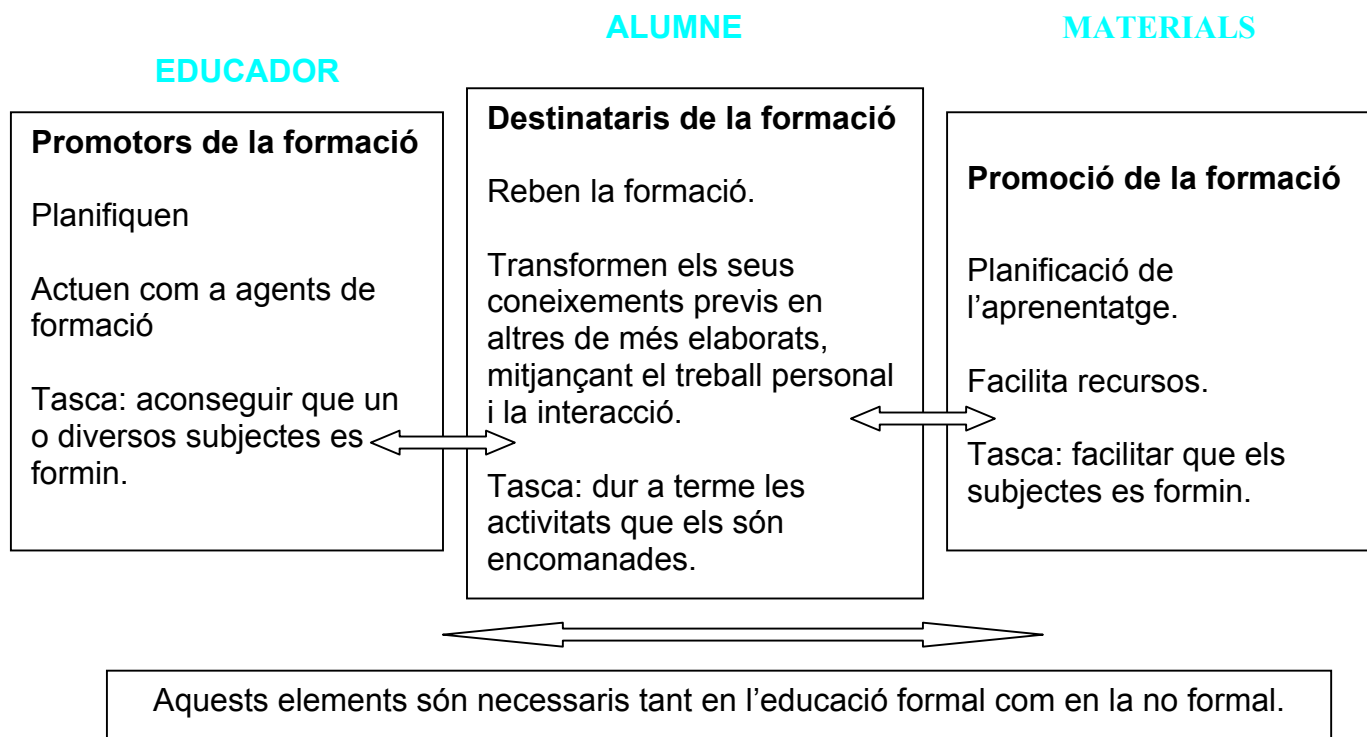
ALUMNE

MATERIALS

EDUCADOR

Promotors de la formació

Planifiquen

Actuen com a agents de formació

Tasca: aconseguir que un o diversos subjectes es formin.

Destinataris de la formació

Reben la formació.

Transformen els seus coneixements previs en altres de més elaborats, mitjançant el treball personal i la interacció.

Tasca: dur a terme les activitats que els són encomanades.

Promoció de la formació

Planificació de l'aprenentatge.

Facilita recursos.

Tasca: facilitar que els subjectes es formin.

Aquests elements són necessaris tant en l'educació formal com en la no formal.